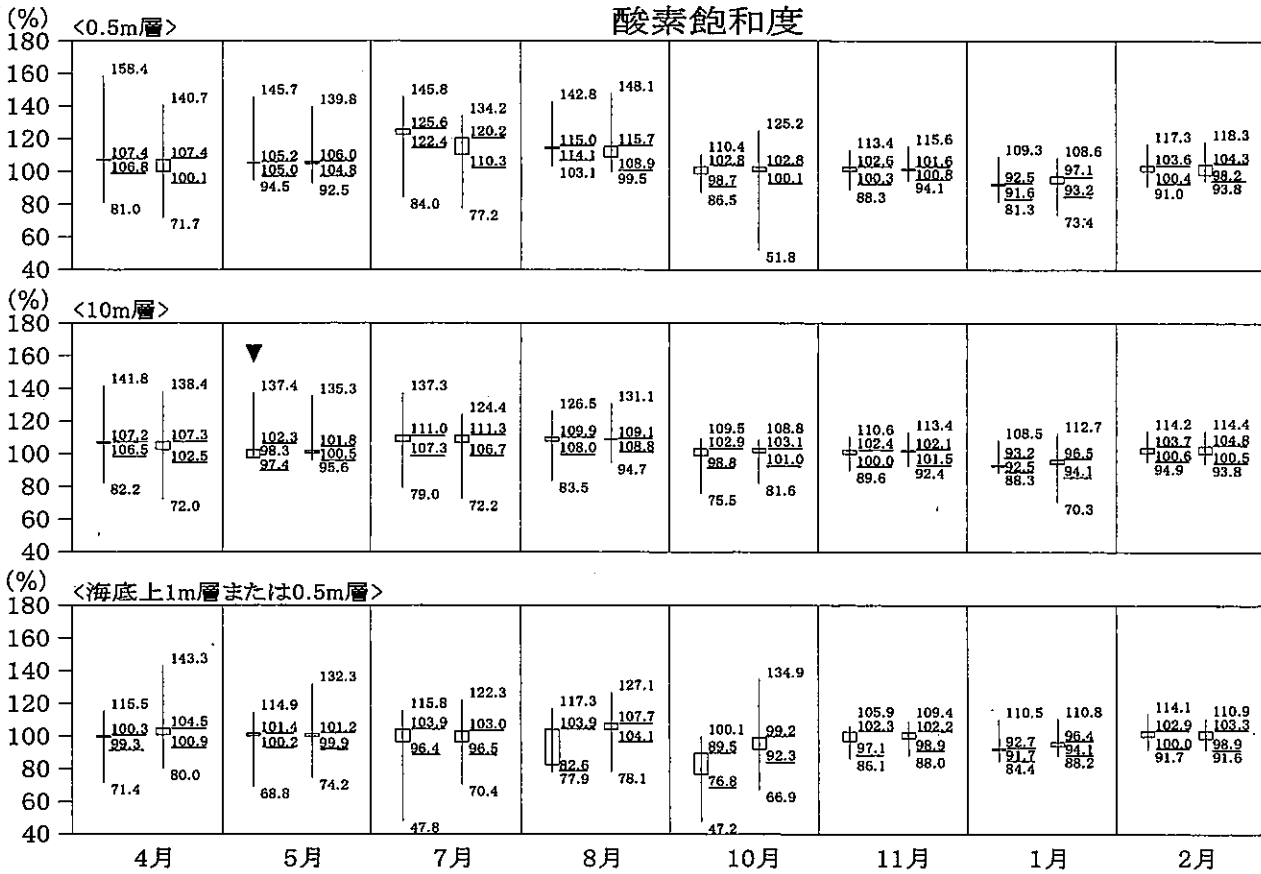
酸素飽和度

(%)
<0.5m層>
180
160
140
120
100
80
60
40

4月: 158.4, 107.4, 106.6, 81.0 | 140.7, 107.4, 100.1, 71.7
5月: 145.7, 105.2, 105.0, 94.5 | 139.8, 106.0, 104.8, 92.5
7月: 145.8, 125.6, 122.4, 84.0 | 134.2, 120.2, 110.3, 77.2
8月: 142.8, 115.0, 114.1, 103.1 | 148.1, 115.7, 108.9, 99.5
10月: 110.4, 102.8, 98.7, 86.5 | 125.2, 102.8, 100.1, 51.8
11月: 113.4, 102.5, 100.3, 88.3 | 115.6, 101.6, 100.8, 94.1
1月: 109.3, 92.5, 91.6, 81.3 | 108.6, 97.1, 93.2, 73.4
2月: 117.3, 103.6, 100.4, 91.0 | 118.3, 104.3, 98.2, 93.8

(%)
<10m層>
180
160
140
120
100
80
60
40

4月: 141.8, 107.2, 106.5, 82.2 | 138.4, 107.3, 102.5, 72.0
5月: ▼ 137.4, 102.3, 98.3, 97.4 | 135.3, 101.8, 100.5, 95.6
7月: 137.3, 111.0, 107.3, 79.0 | 124.4, 111.3, 106.7, 72.2
8月: 126.5, 109.9, 108.0, 83.5 | 131.1, 109.1, 108.8, 94.7
10月: 109.5, 102.9, 98.8, 75.5 | 108.8, 103.1, 101.0, 81.6
11月: 110.6, 102.4, 100.0, 89.6 | 113.4, 102.1, 101.5, 92.4
1月: 108.5, 93.2, 92.5, 88.3 | 112.7, 96.5, 94.1, 70.3
2月: 114.2, 103.7, 100.6, 94.9 | 114.4, 104.8, 100.5, 93.8

(%)
<海底上1m層または0.5m層>
180
160
140
120
100
80
60
40

4月: 115.5, 100.3, 99.3, 71.4 | 143.3, 104.5, 100.9, 80.0
5月: 114.9, 101.4, 100.2, 68.8 | 132.3, 101.2, 99.9, 74.2
7月: 115.8, 103.9, 96.4, 47.8 | 122.3, 103.0, 96.5, 70.4
8月: 117.3, 103.9, 82.6, 77.9 | 127.1, 107.7, 104.1, 78.1
10月: 100.1, 89.5, 76.8, 47.2 | 134.9, 99.2, 92.3, 66.9
11月: 105.9, 102.3, 97.1, 86.1 | 109.4, 102.2, 98.9, 88.0
1月: 110.5, 92.7, 91.7, 84.4 | 110.8, 96.4, 94.1, 88.2
2月: 114.1, 102.9, 100.0, 91.7 | 110.9, 103.3, 98.9, 91.6

4月 5月 7月 8月 10月 11月 1月 2月